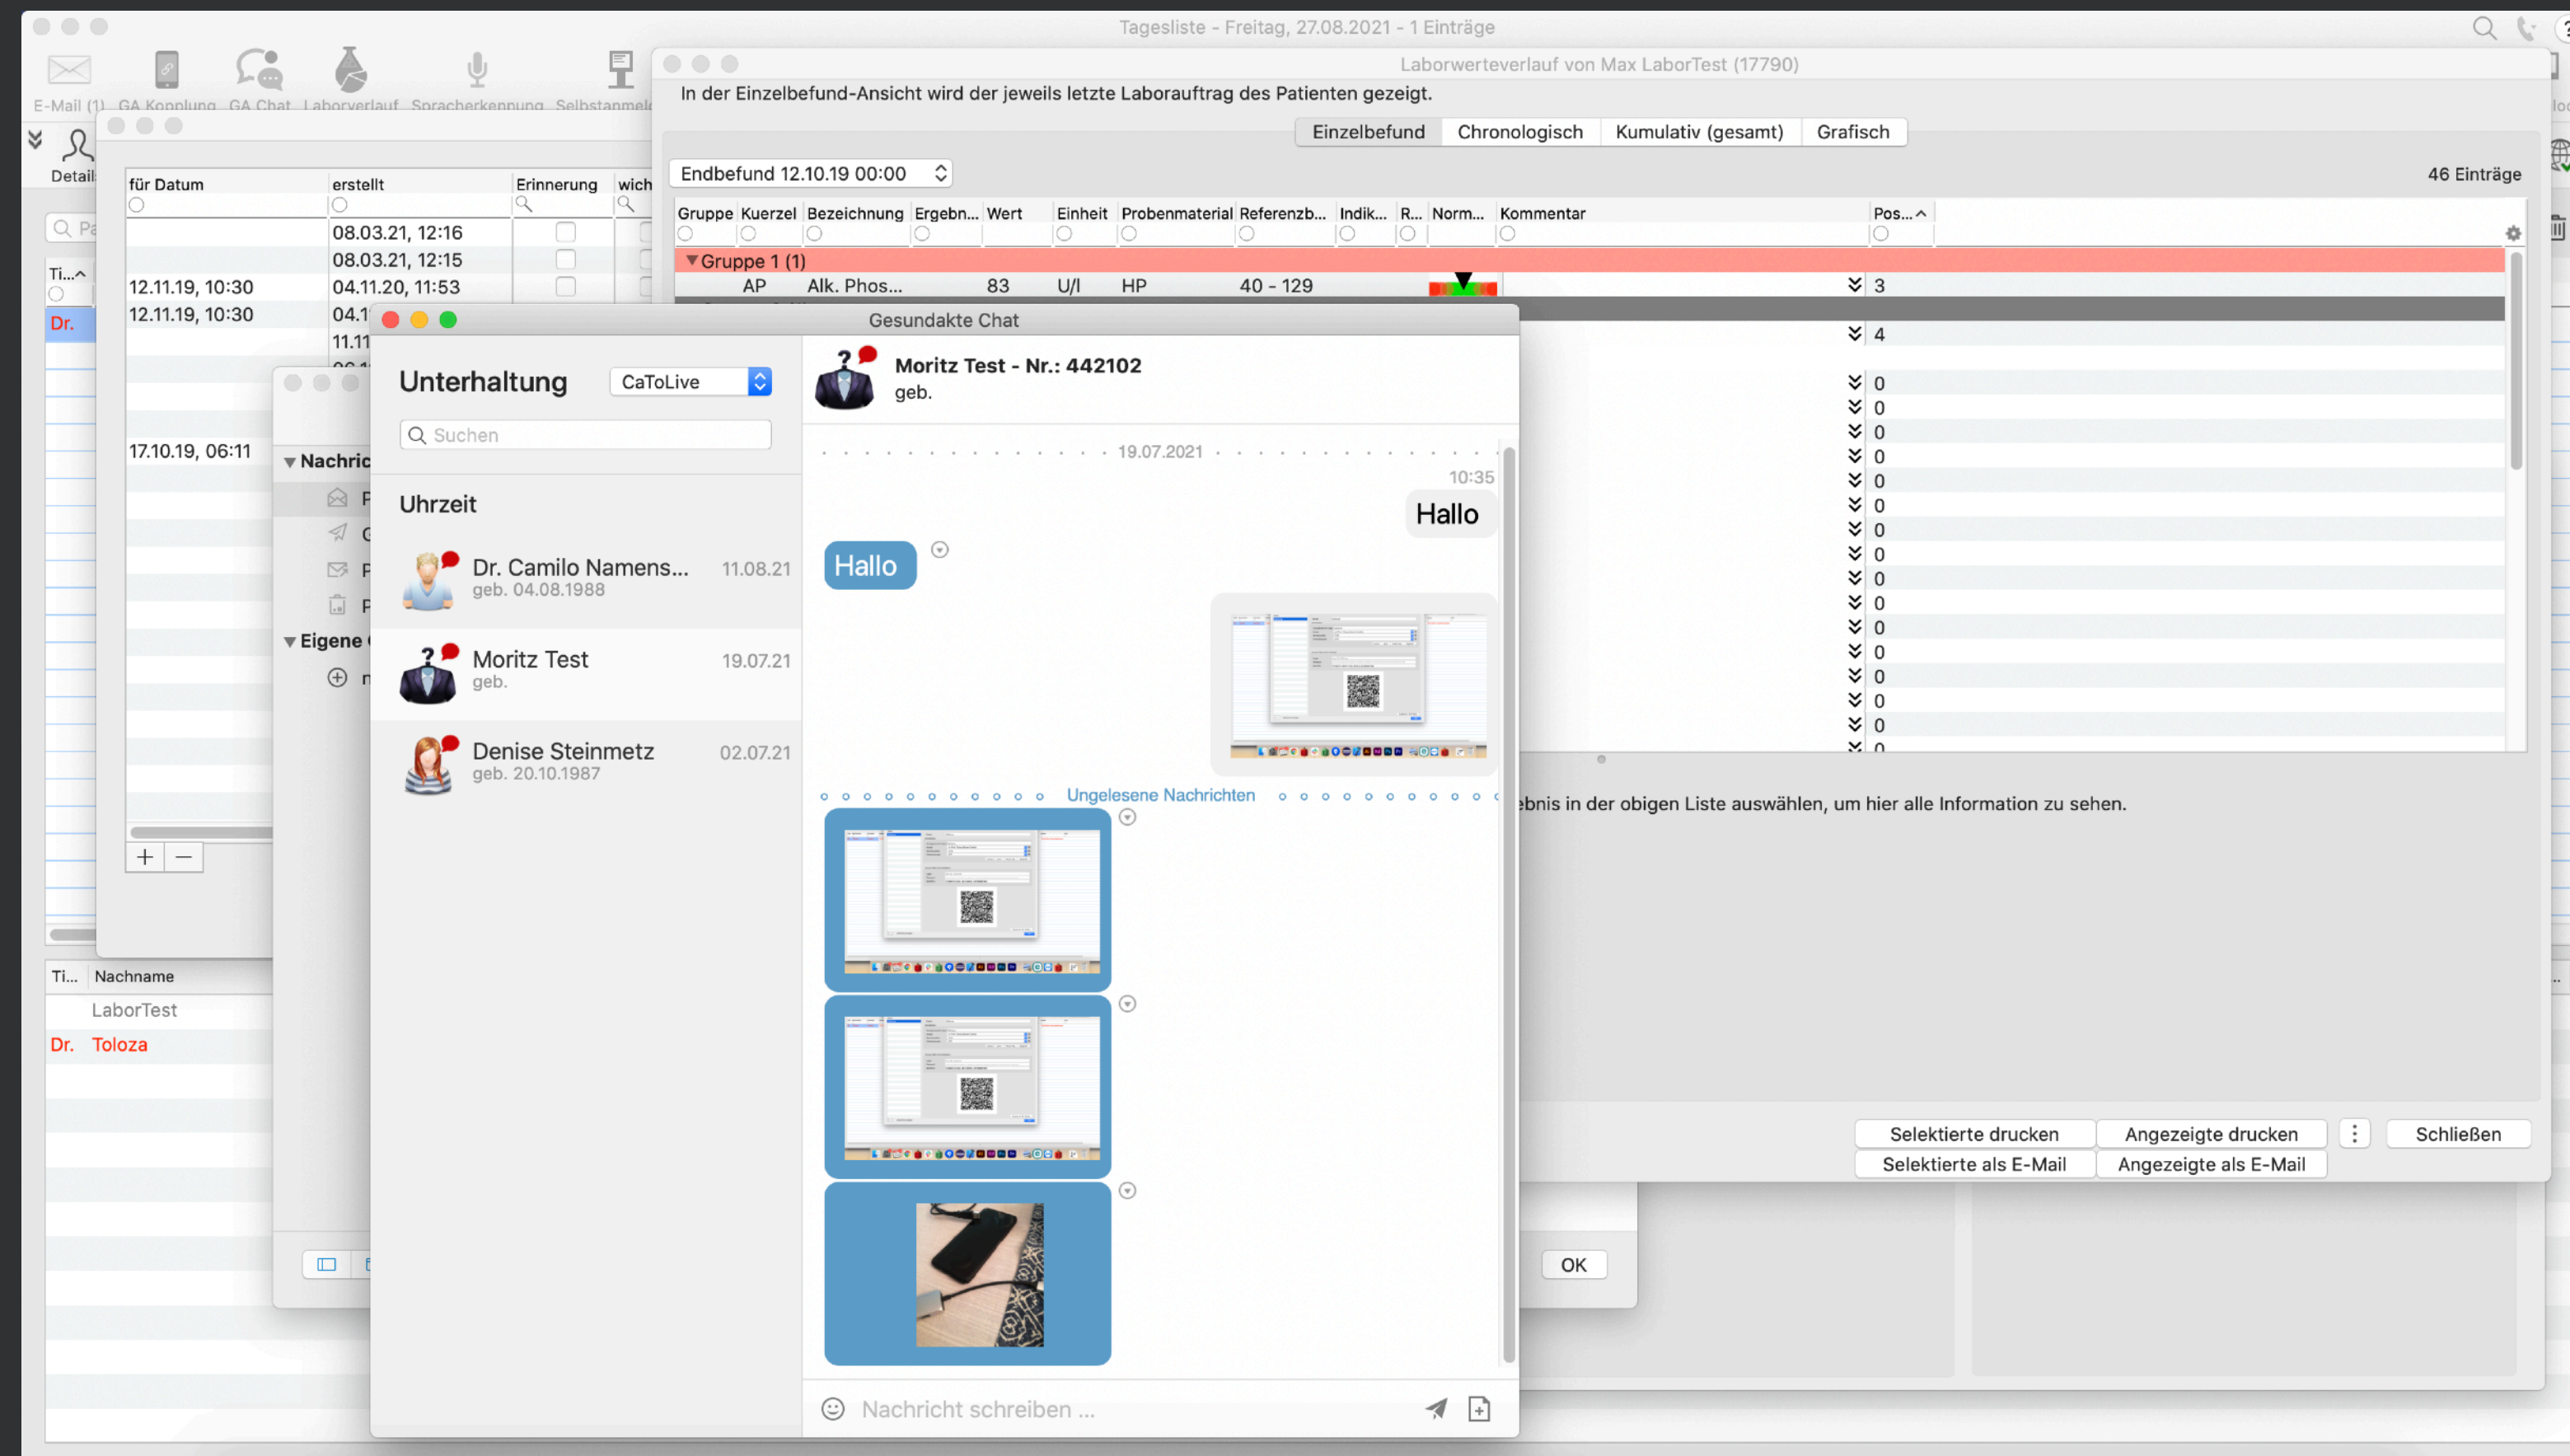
Tagesliste - Freitag, 27.08.2021 - 1 Einträge

E-Mail (1) GA Kopplung GA Chat Laborverlauf Spracherkennung Selbstanmeld

Detail

für Datum | erstellt | Erinnerung | wich

08.03.21, 12:16
08.03.21, 12:15
12.11.19, 10:30 | 04.11.20, 11:53
12.11.19, 10:30 | 04.1
11.11
17.10.19, 06:11

Ti... 
Dr.

Nachric
Eigene

Ti... | Nachname
LaborTest
Dr. | Toloza

Laborwerteverlauf von Max LaborTest (17790)

In der Einzelbefund-Ansicht wird der jeweils letzte Laborauftrag des Patienten gezeigt.

Einzelbefund | Chronologisch | Kumulativ (gesamt) | Grafisch

Endbefund 12.10.19 00:00

46 Einträge

| Gruppe | Kuerzel | Bezeichnung | Ergebn... | Wert | Einheit | Probenmaterial | Referenzb... | Indik... | R... | Norm... | Kommentar | Pos... |
|---|---|---|---|---|---|---|---|---|---|---|---|---|
| Gruppe 1 (1) | | | | | | | | | | | | |
| | AP | Alk. Phos... | | 83 | U/l | HP | 40 - 129 | | | | | 3 |
| | | | | | | | | | | | | 4 |
| | | | | | | | | | | | | 0 |

ebnis in der obigen Liste auswählen, um hier alle Information zu sehen.

Selektierte drucken | Angezeigte drucken | Schließen
Selektierte als E-Mail | Angezeigte als E-Mail

OK

Gesundakte Chat

Unterhaltung CaToLive

Suchen

Uhrzeit

Dr. Camilo Namens... 11.08.21
geb. 04.08.1988

Moritz Test 19.07.21
geb.

Denise Steinmetz 02.07.21
geb. 20.10.1987

Moritz Test - Nr.: 442102
geb.

19.07.2021

10:35

Hallo

Hallo

Ungelesene Nachrichten

Nachricht schreiben ...